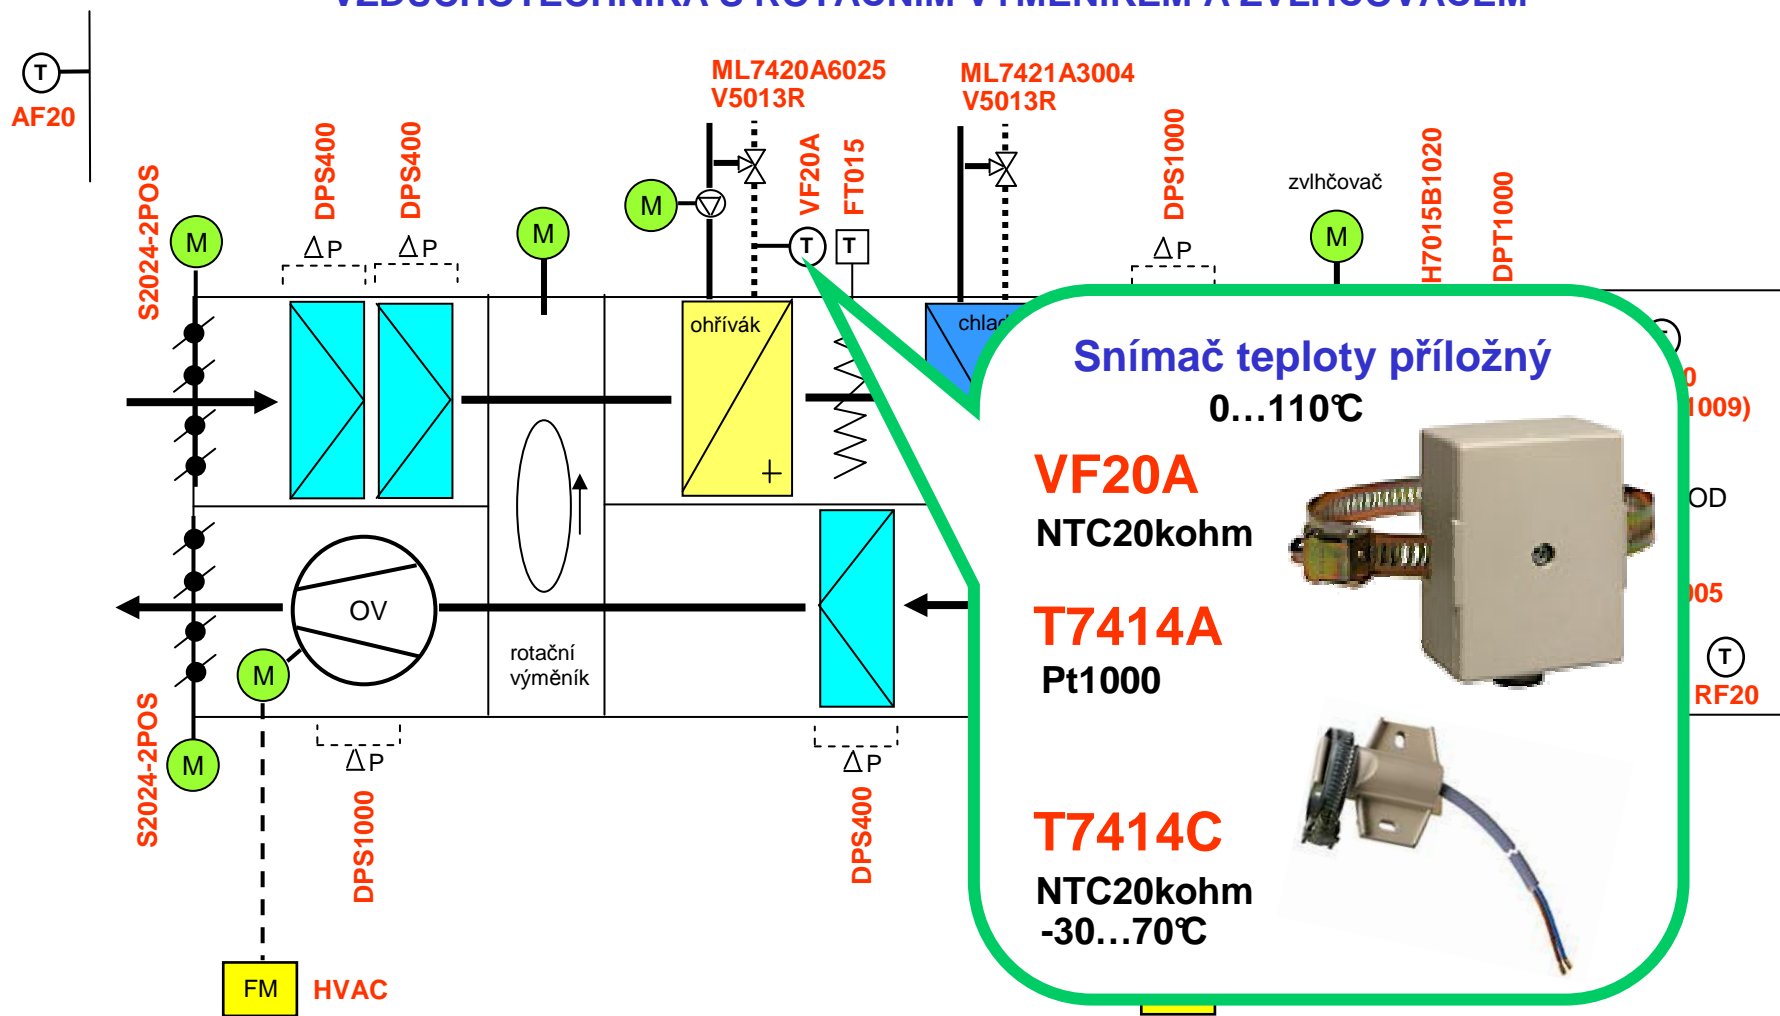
T
AF20

ML7420A6025
V5013R

ML7421A3004
V5013R

S2024-2POS
M
DPS400
DPS400
$\Delta$P
$\Delta$P
M
M
VF20A
FT015
T
T
DPS1000
$\Delta$P
zvlhčovač
M
H7015B1020
DPT1000

ohřívák
chla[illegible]
+

OV
M
rotační výměník

S2024-2POS
M
$\Delta$P
DPS1000
$\Delta$P
DPS400

FM
HVAC

Snímač teploty příložný
0…110°C
VF20A
NTC20kohm
T7414A
Pt1000
T7414C
NTC20kohm
-30…70°C

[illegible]0
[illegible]009)
OD
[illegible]05
T
RF20